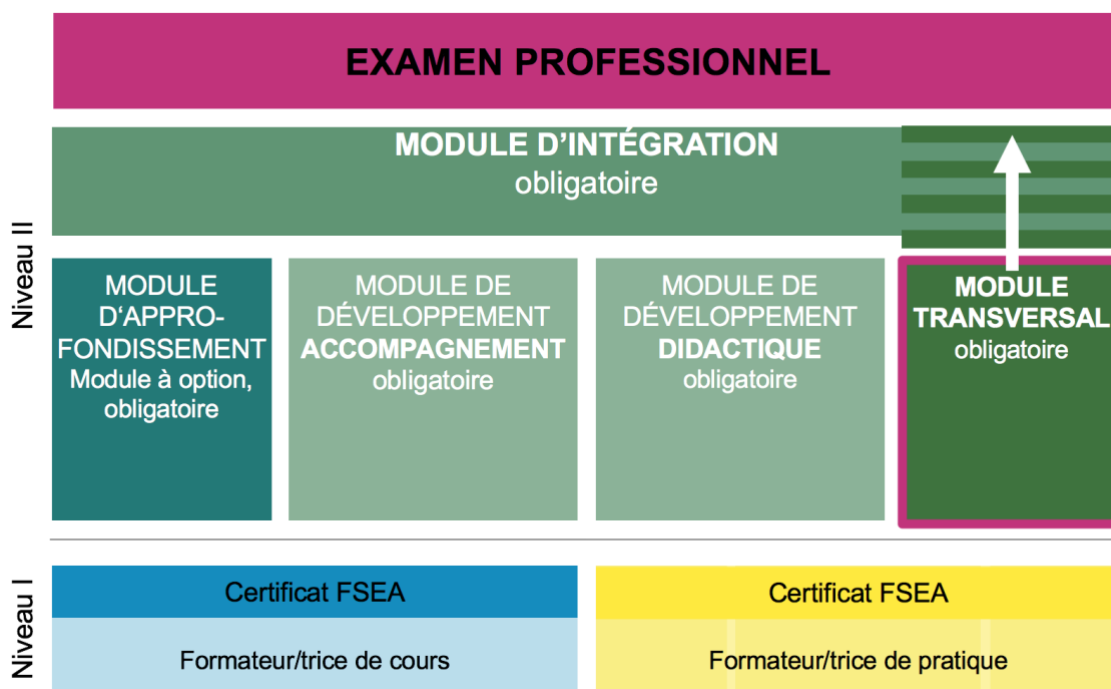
EXAMEN PROFESSIONNEL

MODULE D'INTÉGRATION
obligatoire

Niveau II

MODULE D'APPROFONDISSEMENT
Module à option, obligatoire

MODULE DE DÉVELOPPEMENT ACCOMPAGNEMENT
obligatoire

MODULE DE DÉVELOPPEMENT DIDACTIQUE
obligatoire

MODULE TRANSVERSAL
obligatoire

Niveau I

Certificat FSEA

Formateur/trice de cours

Certificat FSEA

Formateur/trice de pratique